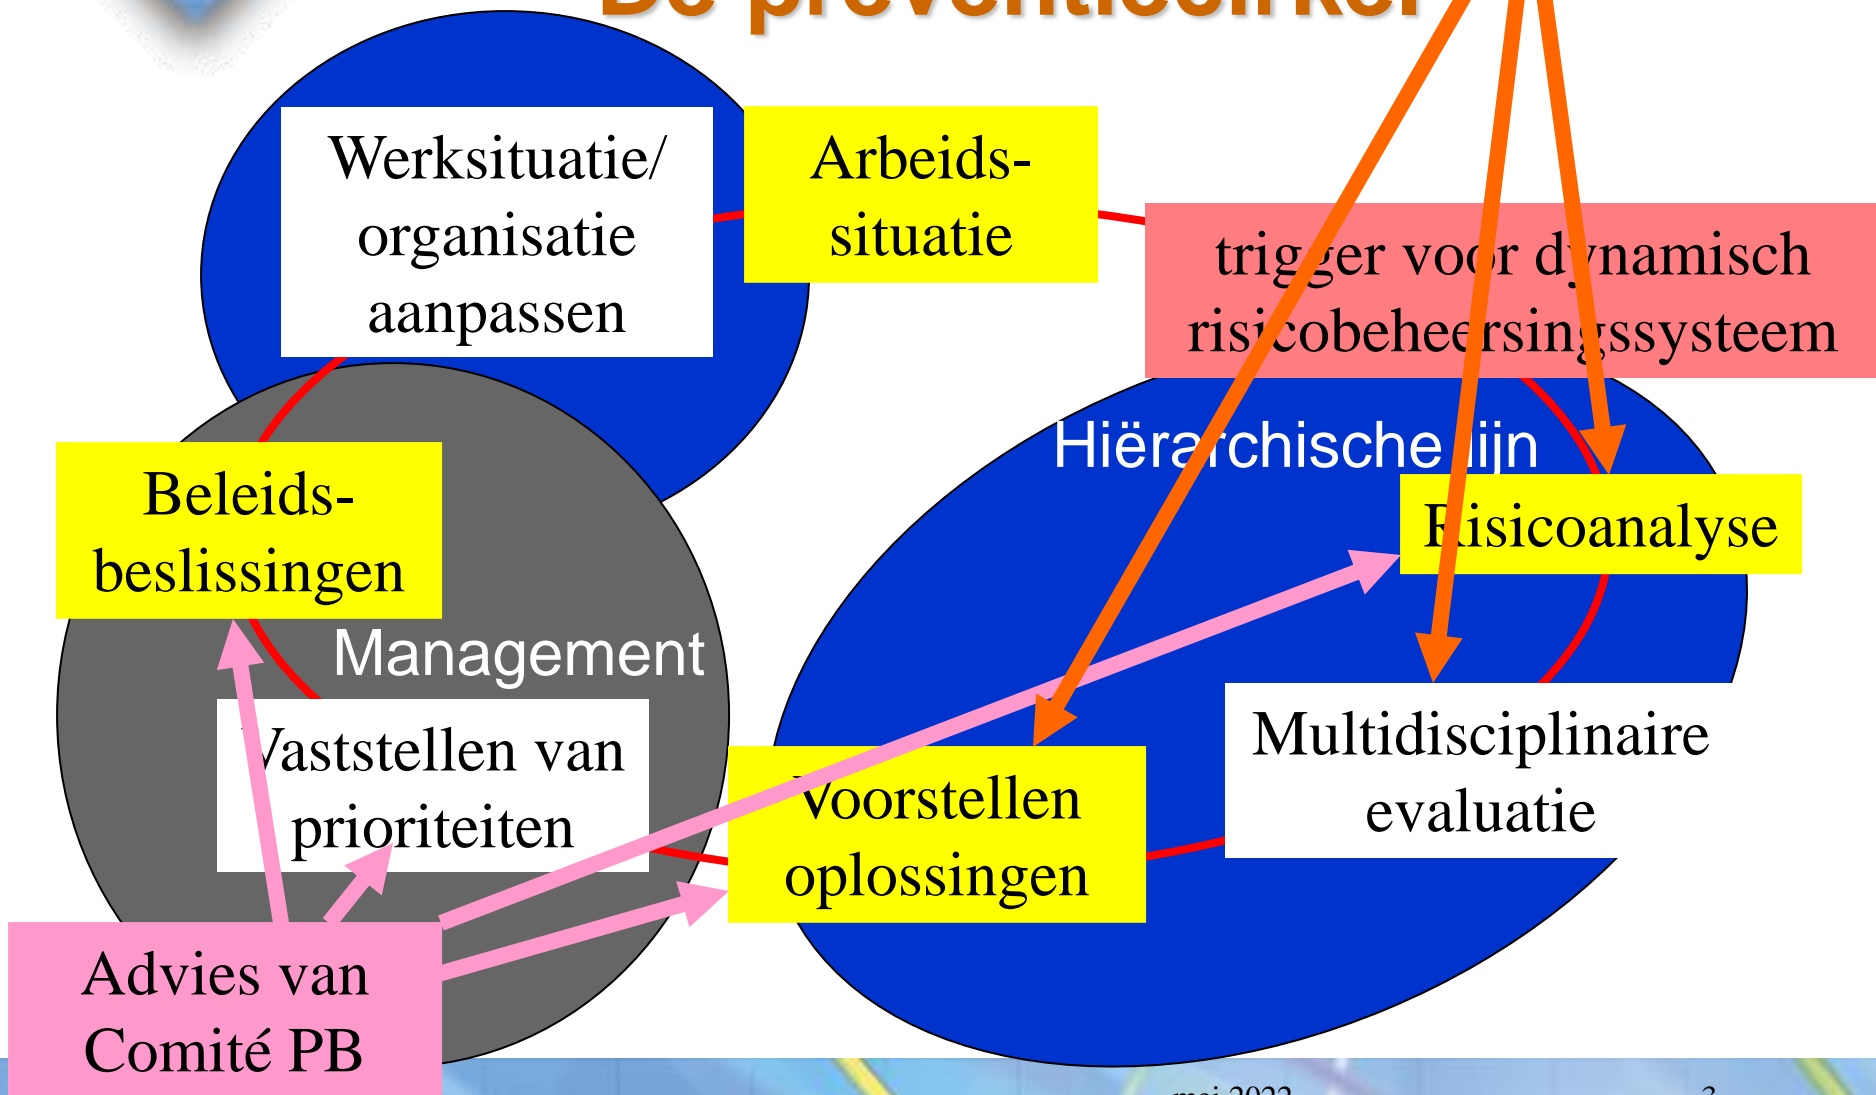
De preventiecirkel

Werksituatie/ organisatie aanpassen

Arbeids-situatie

trigger voor dynamisch risicobeheersingssysteem

Hiërarchische lijn

Risicoanalyse

Beleids-beslissingen

Management

Vaststellen van prioriteiten

Voorstellen oplossingen

Multidisciplinaire evaluatie

Advies van Comité PB

mei 2022

3